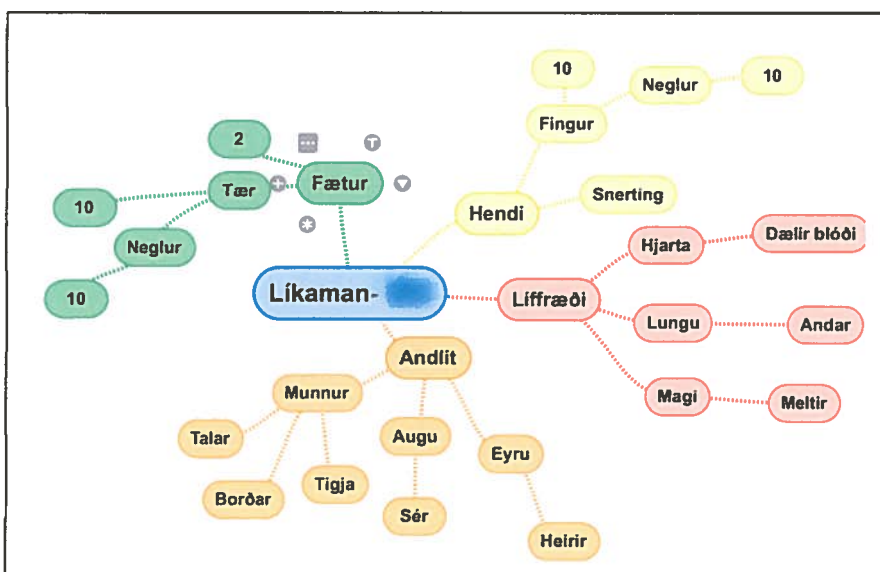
10

Neglur

10

Fingur

2

Fætur

Tær

10

Hendi

Snerting

Neglur

Hjarta

Dælir blóði

10

Líkaman- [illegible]

Líffræði

Lungu

Andar

Andlit

Magi

Meltir

Munnur

Talar

Augu

Eyru

Tigja

Borðar

Sér

Heirir